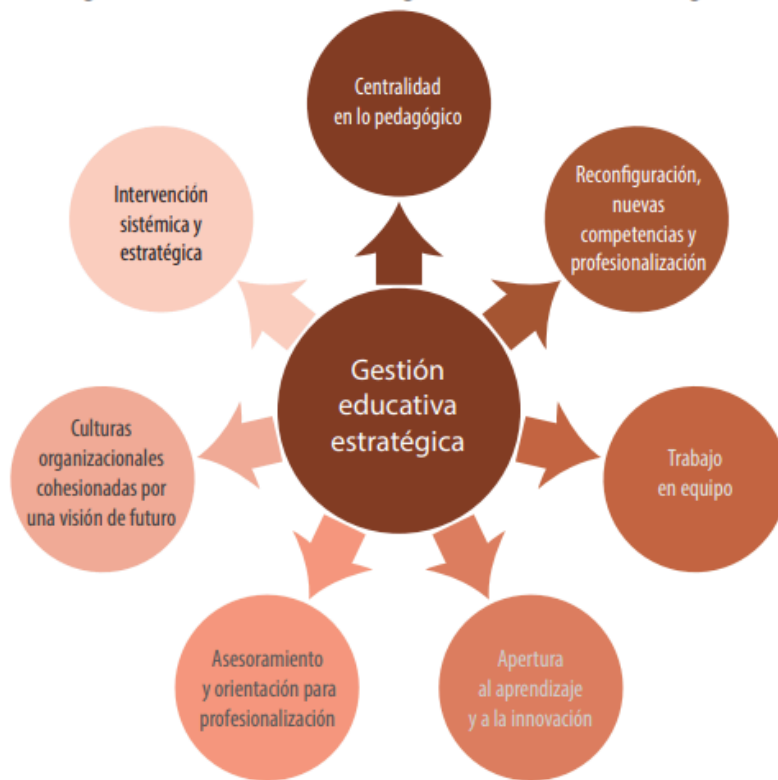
Gestión educativa estratégica

Centralidad en lo pedagógico

Reconfiguración, nuevas competencias y profesionalización

Trabajo en equipo

Apertura al aprendizaje y a la innovación

Asesoramiento y orientación para profesionalización

Culturas organizacionales cohesionadas por una visión de futuro

Intervención sistémica y estratégica